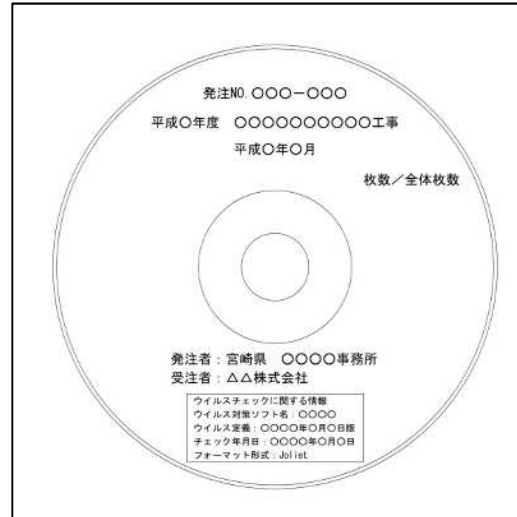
発注NO. ○○○－○○○

平成○年度　○○○○○○○○○○工事

平成○年○月

枚数／全体枚数

発注者：宮崎県　○○○○事務所
受注者：△△株式会社

ウイルスチェックに関する情報
ウイルス対策ソフト名：○○○○
ウイルス定義：○○○○年○月○日版
チェック年月日：○○○○年○月○日
フォーマット形式：Joliet